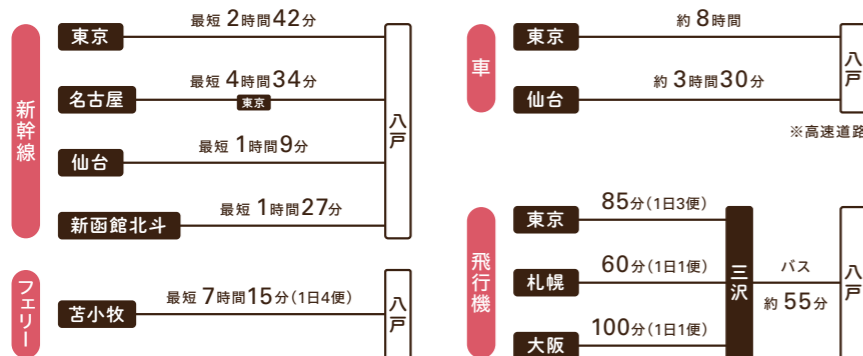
新幹線

東京 最短 2時間42分

名古屋 最短 4時間34分 東京

仙台 最短 1時間9分

新函館北斗 最短 1時間27分

八戸

フェリー

苫小牧 最短 7時間15分(1日4便)

八戸

車

東京 約 8時間

仙台 約 3時間30分

八戸

※高速道路

飛行機

東京 85分(1日3便)

札幌 60分(1日1便)

大阪 100分(1日1便)

三沢

バス

約 55分

八戸